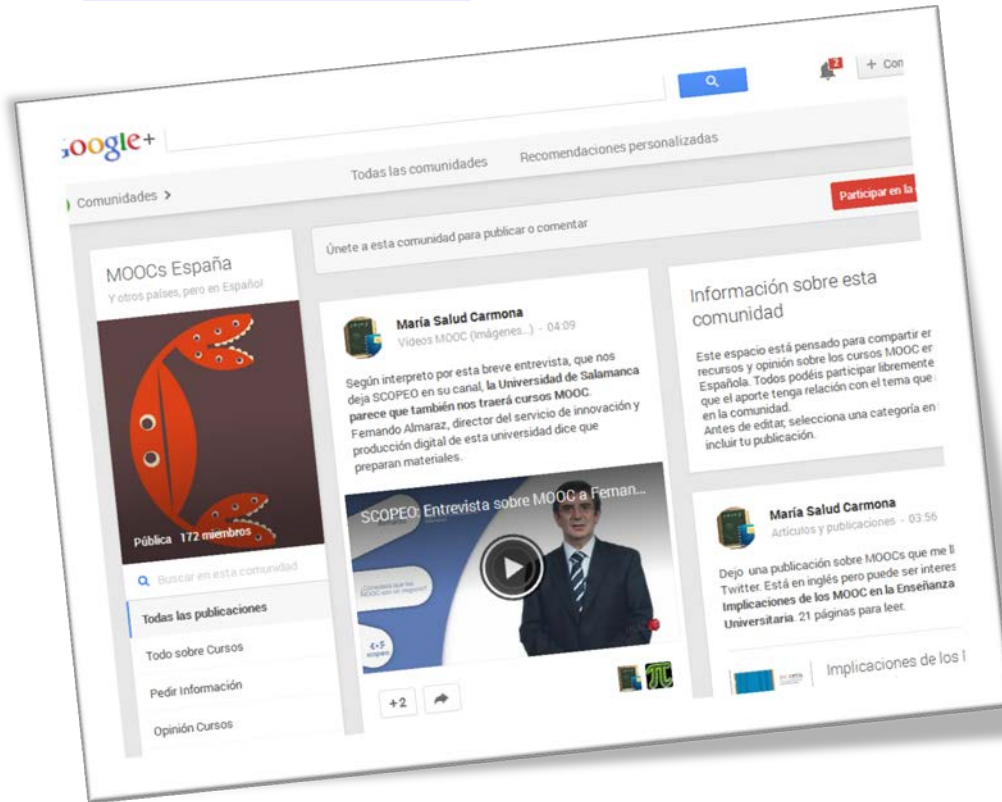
2 + Con

Google+

Todas las comunidades Recomendaciones personalizadas

Comunidades >

Participar en la

Únete a esta comunidad para publicar o comentar

MOOCs España

Y otros países, pero en Español

Pública 172 miembros

Buscar en esta comunidad

Todas las publicaciones

Todo sobre Cursos

Pedir Información

Opinión Cursos

María Salud Carmona

Videos MOOC (Imágenes...) - 04:09

Según interpreto por esta breve entrevista, que nos deja SCOPEO en su canal, **la Universidad de Salamanca parece que también nos traerá cursos MOOC.** Fernando Almaraz, director del servicio de innovación y producción digital de esta universidad dice que preparan materiales.

SCOPEO: Entrevista sobre MOOC a Feman...

+2

Información sobre esta comunidad

Este espacio está pensado para compartir er recursos y opinión sobre los cursos MOOC er Española. Todos podéis participar libremente que el aporte tenga relación con el tema que en la comunidad.
Antes de editar, selecciona una categoría en incluir tu publicación.

María Salud Carmona

Artículos y publicaciones - 03:56

Dejo una publicación sobre MOOCs que me ll Twitter. Está en inglés pero puede ser interes **Implicaciones de los MOOC en la Enseñanza Universitaria**. 21 páginas para leer.

Implicaciones de los l